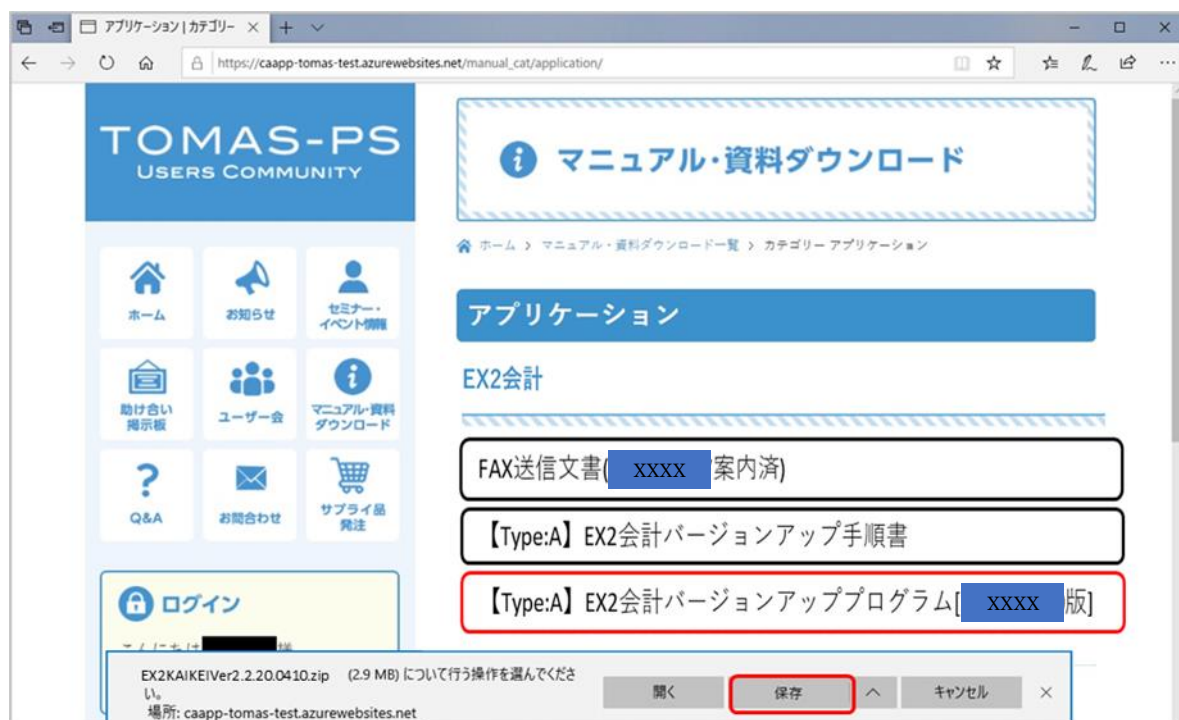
アプリケーション | カテゴリー

https://caapp-tomas-test.azurewebsites.net/manual_cat/application/

TOMAS-PS
USERS COMMUNITY

ホーム
お知らせ
セミナー・イベント情報
助け合い掲示板
ユーザー会
マニュアル・資料ダウンロード
Q&A
お問合わせ
サプライ品発注

ログイン
こんにちは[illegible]様

マニュアル・資料ダウンロード

ホーム > マニュアル・資料ダウンロード一覧 > カテゴリー アプリケーション

アプリケーション

EX2会計

FAX送信文書( XXXX 案内済)

【Type:A】EX2会計バージョンアップ手順書

【Type:A】EX2会計バージョンアッププログラム[ XXXX 版]

EX2KAIKEIVer2.2.20.0410.zip (2.9 MB) について行う操作を選んでください。
場所: caapp-tomas-test.azurewebsites.net

開く
保存
キャンセル